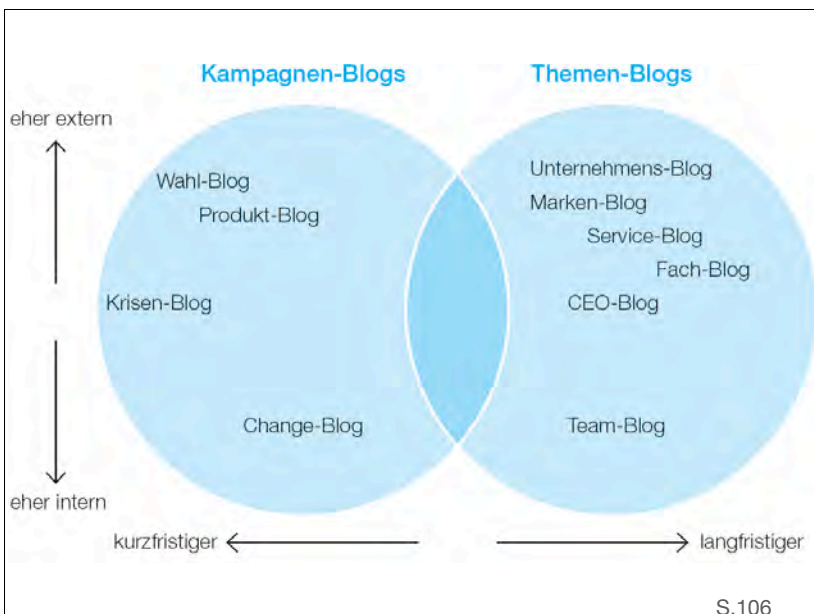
Kampagnen-Blogs

Themen-Blogs

eher extern

Wahl-Blog
Produkt-Blog
Krisen-Blog
Change-Blog

Unternehmens-Blog
Marken-Blog
Service-Blog
Fach-Blog
CEO-Blog
Team-Blog

eher intern

kurzfristiger

langfristiger

S.106